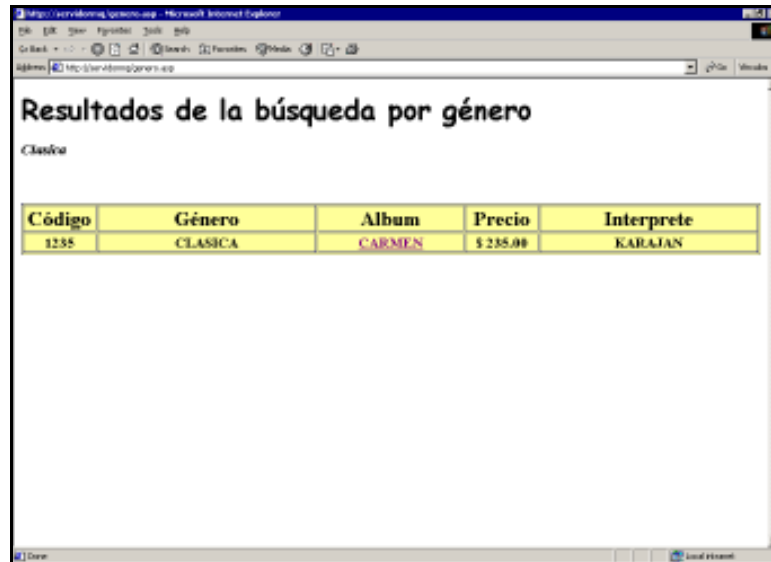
http://servidorma/genero.asp - Microsoft Internet Explorer

File Edit View Favorites Tools Help

Back Search Favorites Media

Address http://servidorma/genero.asp

Go Links

Resultados de la búsqueda por género

Clasica

| Código | Género | Album | Precio | Interprete |
|---|---|---|---|---|
| 1235 | CLASICA | CARMEN | $ 235.00 | KARAJAN |

Done

Local intranet